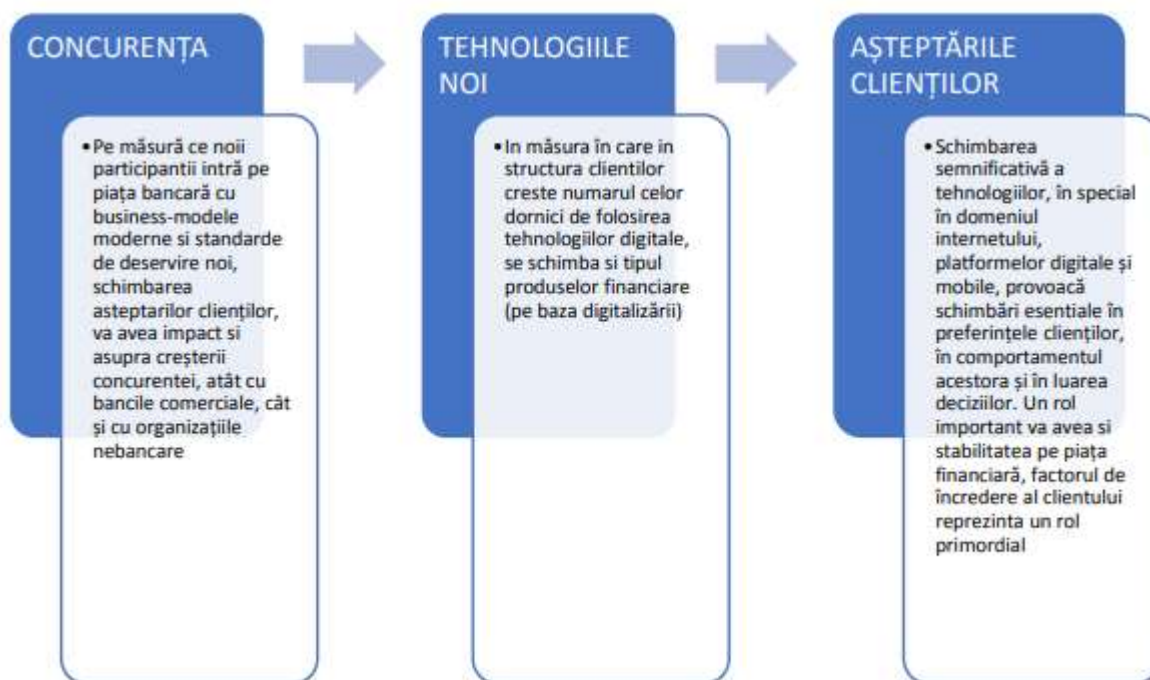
CONCURENȚA

• Pe măsură ce noii participantii intră pe piața bancară cu business-modele moderne si standarde de deservire noi, schimbarea asteptarilor clienților, va avea impact si asupra creșterii concurentei, atât cu bancile comerciale, cât și cu organizațiile nebancare

TEHNOLOGIILE NOI

• In măsura în care in structura clientilor creste numarul celor dornici de folosirea tehnologiilor digitale, se schimba si tipul produselor financiare (pe baza digitalizării)

AȘTEPTĂRILE CLIENȚILOR

• Schimbarea semnificativă a tehnologiilor, în special în domeniul internetului, platformelor digitale și mobile, provoacă schimbări esentiale în preferințele clienților, în comportamentul acestora și în luarea deciziilor. Un rol important va avea si stabilitatea pe piața financiară, factorul de încredere al clientului reprezinta un rol primordial